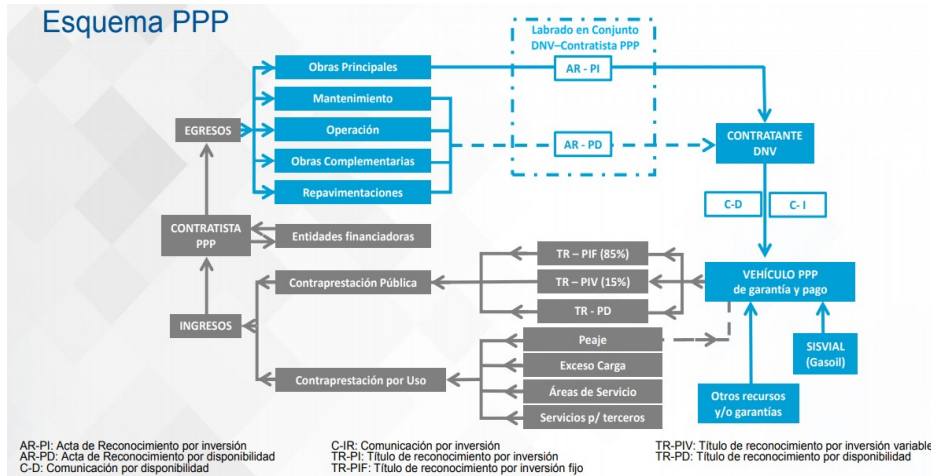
Esquema PPP

Labrado en Conjunto DNV–Contratista PPP

Obras Principales

AR - PI

Mantenimiento

EGRESOS

Operación

AR - PD

CONTRATANTE DNV

Obras Complementarias

Repavimentaciones

C-D

C- I

CONTRATISTA PPP

Entidades financiadoras

TR – PIF (85%)

Contraprestación Pública

TR – PIV (15%)

VEHÍCULO PPP de garantía y pago

TR - PD

INGRESOS

Peaje

SISVIAL (Gasoil)

Exceso Carga

Contraprestación por Uso

Áreas de Servicio

Otros recursos y/o garantías

Servicios p/ terceros

AR-PI: Acta de Reconocimiento por inversión
AR-PD: Acta de Reconocimiento por disponibilidad
C-D: Comunicación por disponibilidad

C-IR: Comunicación por inversión
TR-PI: Título de reconocimiento por inversión
TR-PIF: Título de reconocimiento por inversión fijo

TR-PIV: Título de reconocimiento por inversión variable
TR-PD: Título de reconocimiento por disponibilidad